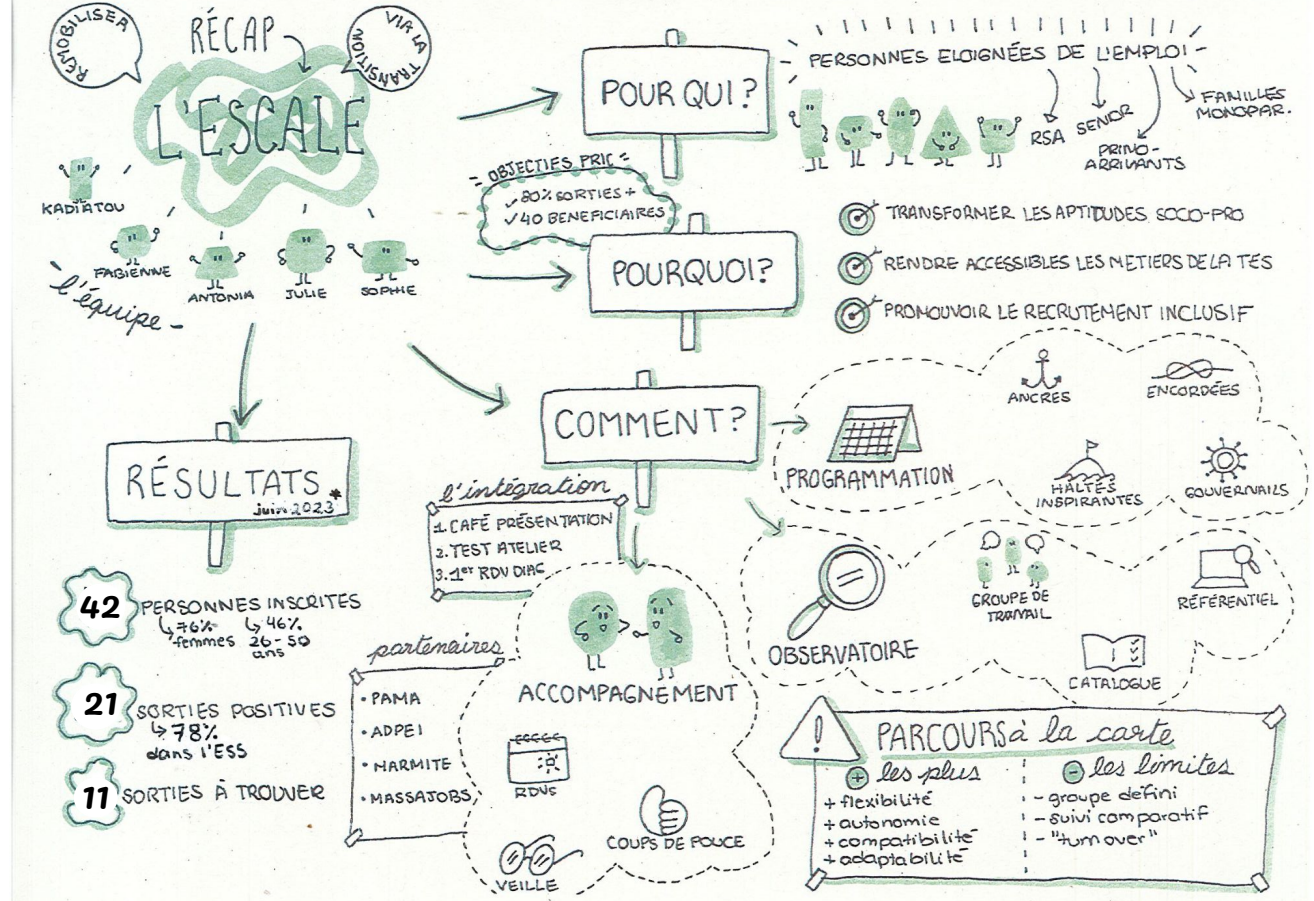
REMOBILISER

RÉCAP

VIA LA TRANSITION

L'ESCALE

KADIATOU

FABIENNE

ANTONIA

JULIE

SOPHIE

l'équipe

POUR QUI ?

PERSONNES ELOIGNÉES DE L'EMPLOI

RSA

SENOR

PRIMO-ARRIVANTS

FAMILLES MONOPAR.

OBJECTIFS PRIC

✓ 80% SORTIES +

✓ 40 BENEFICIAIRES

POURQUOI?

TRANSFORMER LES APTITUDES SOCIO-PRO

RENDRE ACCESSIBLES LES METIERS DE LA TES

PROMOUVOIR LE RECRUTEMENT INCLUSIF

COMMENT?

PROGRAMMATION

ANCRES

ENCORDÉES

HALTES INSPIRANTES

GOUVERNAILS

RÉSULTATS

juin 2023 *

l'intégration

1. CAFÉ PRÉSENTATION

2. TEST ATELIER

3. 1$^{er}$ RDV DIAG

42 PERSONNES INSCRITES
↳ 76% femmes ↳ 46% 26-50 ans

21 SORTIES POSITIVES
↳ 78% dans l'ESS

11 SORTIES À TROUVER

partenaires

• PAMA

• ADPEI

• MARMITE

• MASSAJOBS

ACCOMPAGNEMENT

RDVs

COUPS DE POUCE

VEILLE

OBSERVATOIRE

GROUPE DE TRAVAIL

RÉFÉRENTIEL

CATALOGUE

PARCOURS à la carte

+ les plus

+ flexibilité

+ autonomie

+ compatibilité

+ adaptabilité

- les limites

- groupe défini

- suivi comparatif

- "turn over"